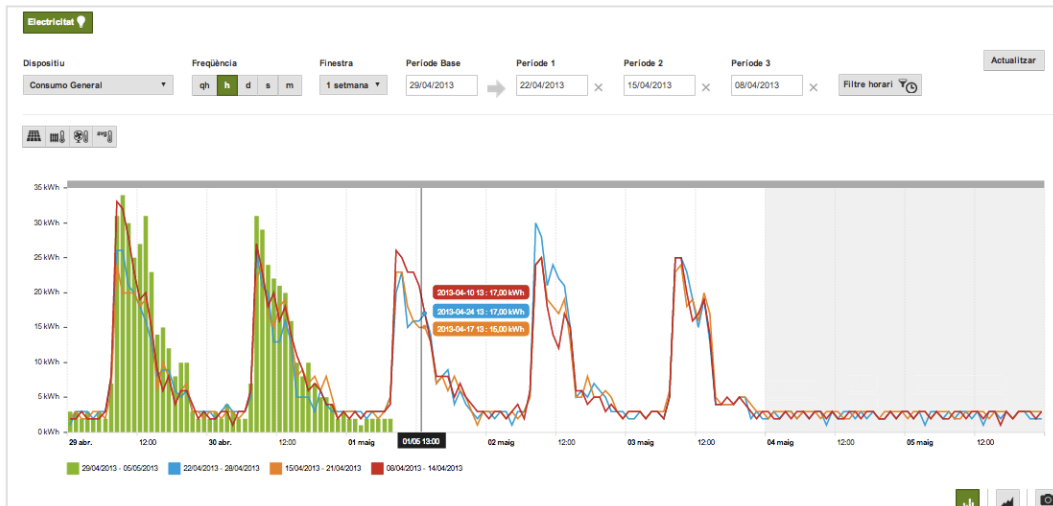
Electricitat

Dispositiu
Consumo General

Freqüència
qh h d s m

Finestra
1 setmana

Període Base
29/04/2013

Període 1
22/04/2013

Període 2
15/04/2013

Període 3
08/04/2013

Filtre horari

Actualitzar

35 kWh
30 kWh
25 kWh
20 kWh
15 kWh
10 kWh
5 kWh
0 kWh

2013-04-10 13 : 17,00 kWh
2013-04-24 13 : 17,00 kWh
2013-04-17 13 : 15,00 kWh

29 abr. 12:00 30 abr. 12:00 01 maig 01/05 13:00 02 maig 12:00 03 maig 12:00 04 maig 12:00 05 maig 12:00

29/04/2013 - 05/05/2013
22/04/2013 - 28/04/2013
15/04/2013 - 21/04/2013
08/04/2013 - 14/04/2013